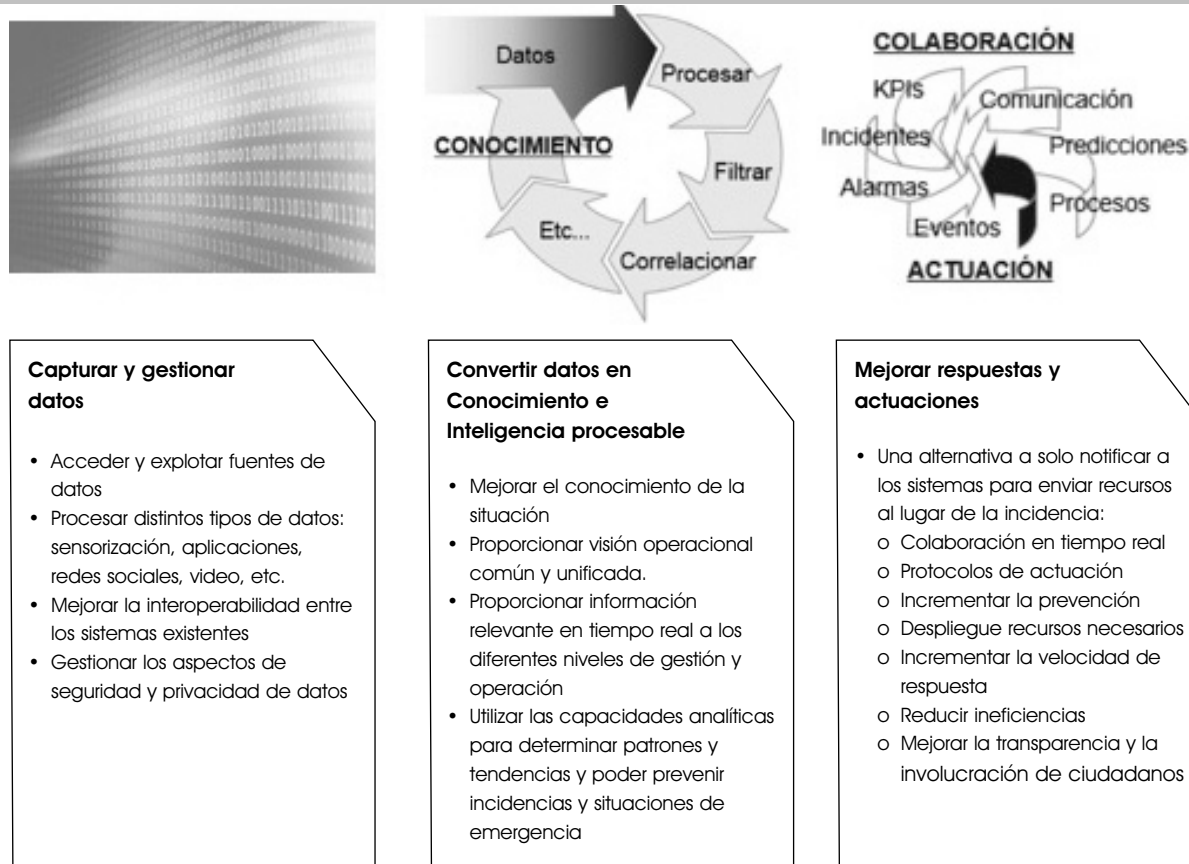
Datos
Procesar
CONOCIMIENTO
Filtrar
Etc...
Correlacionar

COLABORACIÓN
KPIs
Comunicación
Incidentes
Predicciones
Alarmas
Procesos
Eventos
ACTUACIÓN

**Capturar y gestionar datos**

• Acceder y explotar fuentes de datos
• Procesar distintos tipos de datos: sensorización, aplicaciones, redes sociales, video, etc.
• Mejorar la interoperabilidad entre los sistemas existentes
• Gestionar los aspectos de seguridad y privacidad de datos

**Convertir datos en Conocimiento e Inteligencia procesable**

• Mejorar el conocimiento de la situación
• Proporcionar visión operacional común y unificada.
• Proporcionar información relevante en tiempo real a los diferentes niveles de gestión y operación
• Utilizar las capacidades analíticas para determinar patrones y tendencias y poder prevenir incidencias y situaciones de emergencia

**Mejorar respuestas y actuaciones**

• Una alternativa a solo notificar a los sistemas para enviar recursos al lugar de la incidencia:
o Colaboración en tiempo real
o Protocolos de actuación
o Incrementar la prevención
o Despliegue recursos necesarios
o Incrementar la velocidad de respuesta
o Reducir ineficiencias
o Mejorar la transparencia y la involucración de ciudadanos